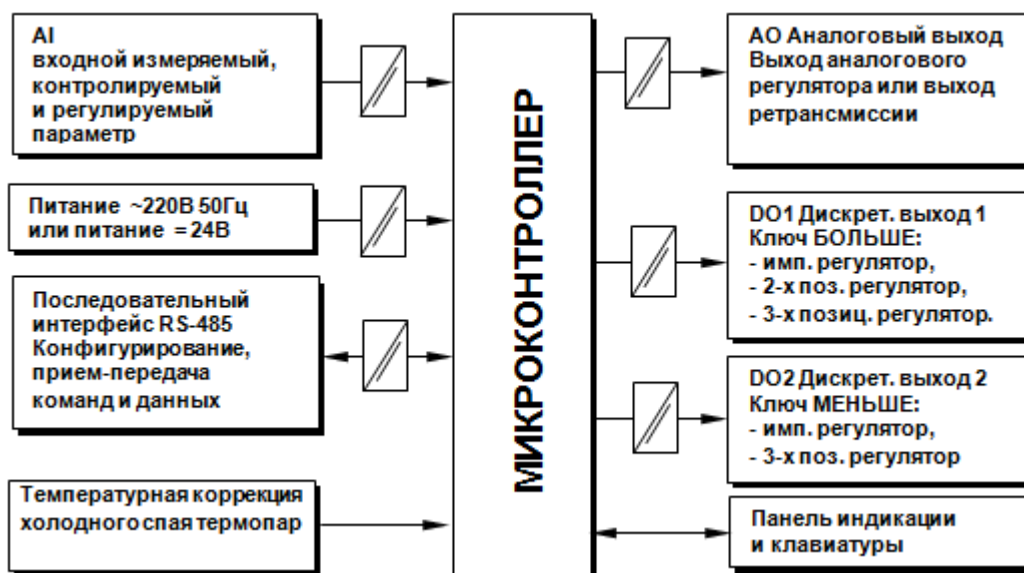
AI
входной измеряемый, контролируемый и регулируемый параметр

Питание ~220В 50Гц или питание =24В

Последовательный интерфейс RS-485 Конфигурирование, прием-передача команд и данных

Температурная коррекция холодного спая термопар

МИКРОКОНТРОЛЛЕР

АО Аналоговый выход
Выход аналогового регулятора или выход ретрансмиссии

DO1 Дискрет. выход 1
Ключ БОЛЬШЕ:
- имп. регулятор,
- 2-х поз. регулятор,
- 3-х позиц. регулятор.

DO2 Дискрет. выход 2
Ключ МЕНЬШЕ:
- имп. регулятор,
- 3-х поз. регулятор

Панель индикации и клавиатуры